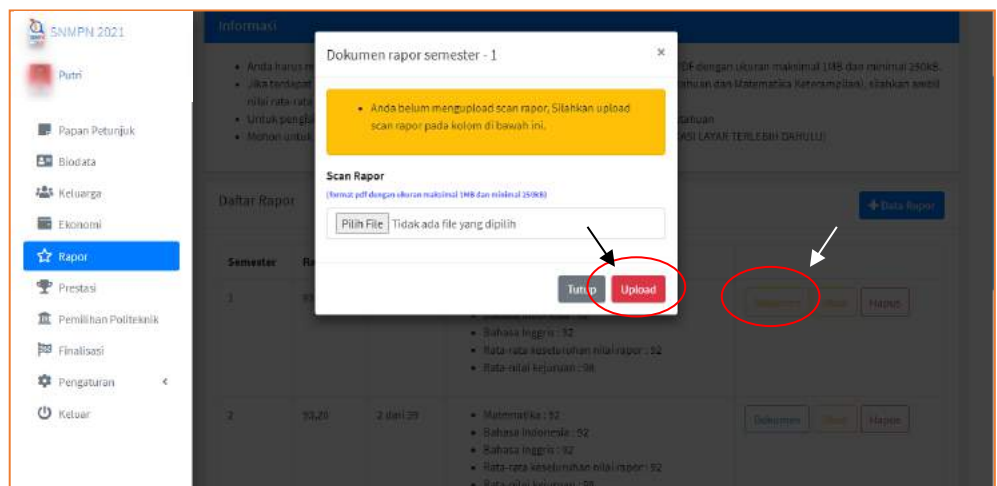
SNMPN 2021

Putri

Papan Petunjuk
Biodata
Keluarga
Ekonomi
Rapor
Prestasi
Pemilihan Politeknik
Finalisasi
Pengaturan
Keluar

Informasi

• Anda harus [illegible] PDF dengan ukuran maksimal 1MB dan minimal 250kB.
• Jika terdapat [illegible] tahuan dan Matematika Keterampilan), silahkan ambil nilai rata-rata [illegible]
• Untuk pengisi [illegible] satuan
• Mohon untuk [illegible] ASI LAYAR TERLEBIH DAHULU)

Daftar Rapor

Data Rapor

Semester | Ra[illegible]

1 | 93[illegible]

Dokumen rapor semester - 1

×

• Anda belum mengupload scan rapor, Silahkan upload scan rapor pada kolom di bawah ini.

Scan Rapor
(format pdf dengan ukuran maksimal 1MB dan minimal 250kB)

Pilih File Tidak ada file yang dipilih

Tutup Upload

• Bahasa Inggris : 92
• Rata-rata keseluruhan nilai rapor : 92
• Rata-rata nilai kejuruan : 98

Dokumen Ubah Hapus

2 | 93,20 | 2 dari 39
• Matematika : 92
• Bahasa Indonesia : 92
• Bahasa Inggris : 92
• Rata-rata keseluruhan nilai rapor : 92
• Rata-rata nilai kejuruan : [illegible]

Dokumen Ubah Hapus